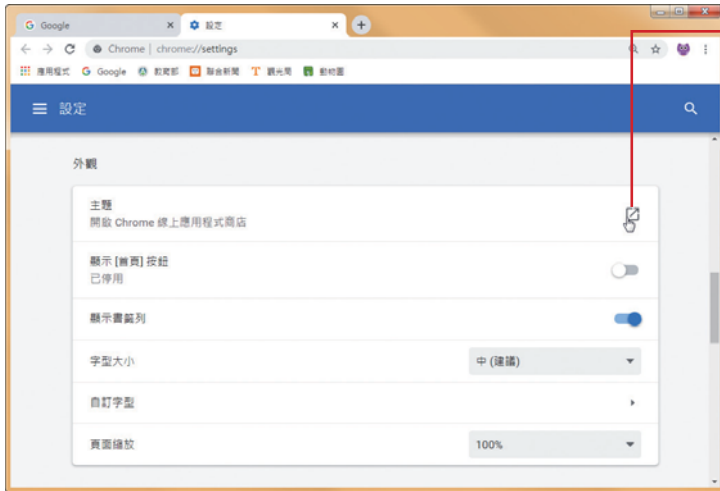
Google
設定
Chrome | chrome://settings
應用程式 Google 教育部 聯合新聞 觀光局 動物園
設定

外觀

主題
開啟 Chrome 線上應用程式商店

顯示 [首頁] 按鈕
已停用

顯示書籤列

字型大小
中 (建議)

自訂字型

頁面縮放
100%